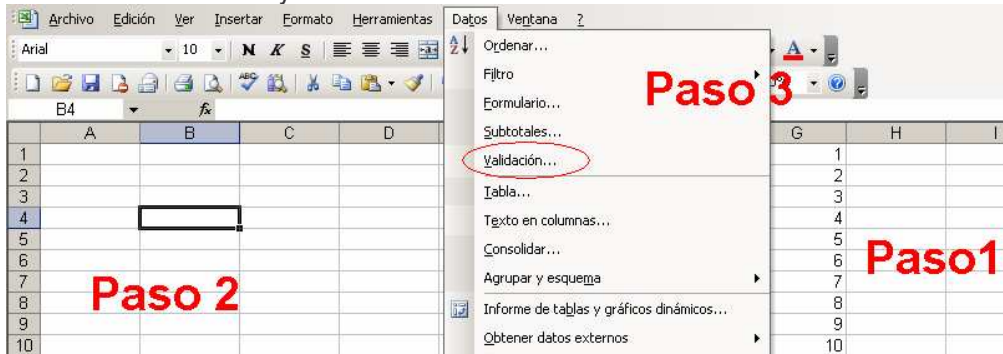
Archivo Edición Ver Insertar Formato Herramientas Datos Ventana ?

Arial 10 N K S

B4 fx

| | A | B | C | D | G | H | I |
|---|---|---|---|---|---|---|---|
| 1 | | | | | 1 | | |
| 2 | | | | | 2 | | |
| 3 | | | | | 3 | | |
| 4 | | | | | 4 | | |
| 5 | | | | | 5 | | |
| 6 | | | | | 6 | | |
| 7 | | | | | 7 | | |
| 8 | | | | | 8 | | |
| 9 | | | | | 9 | | |
| 10 | | | | | 10 | | |

Ordenar...
Filtro
Formulario...
Subtotales...
Validación...
Tabla...
Texto en columnas...
Consolidar...
Agrupar y esquema
Informe de tablas y gráficos dinámicos...
Obtener datos externos

Paso 3

Paso1

Paso 2